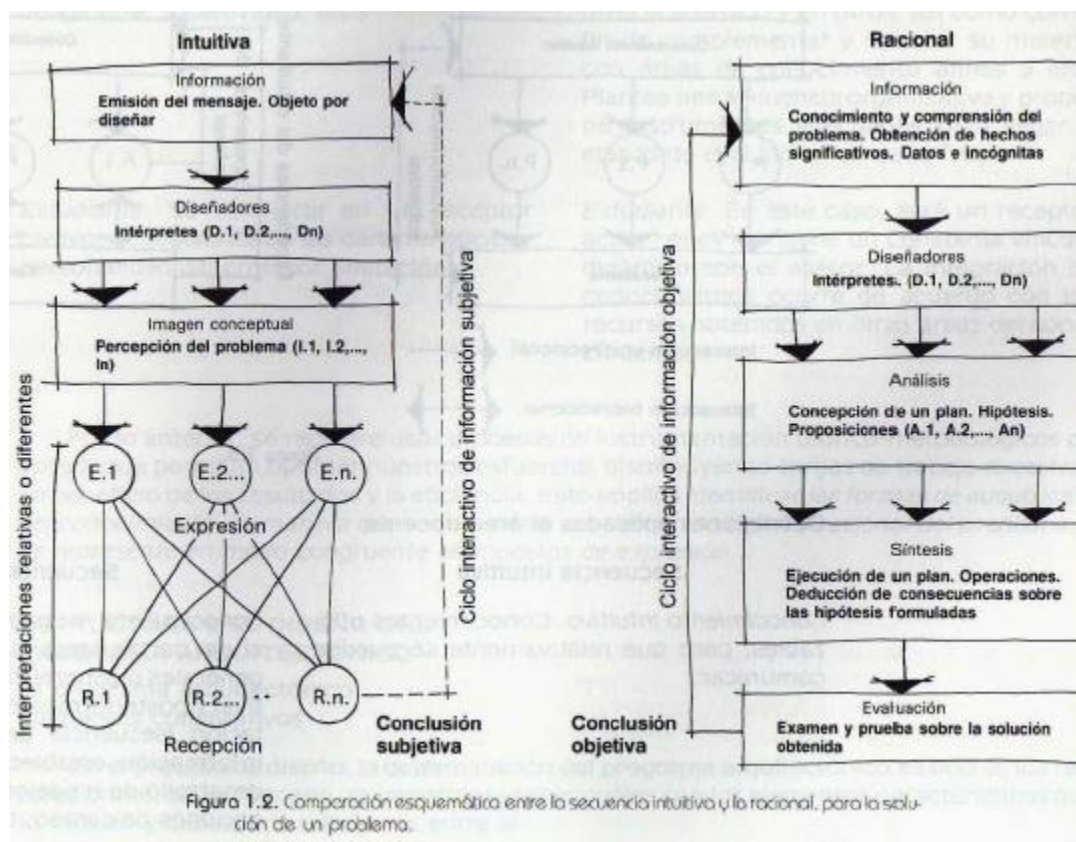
Intuitiva

Información
Emisión del mensaje. Objeto por diseñar

Diseñadores
Intérpretes (D.1, D.2,..., Dn)

Imagen conceptual
Percepción del problema (I.1, I.2,..., In)

Interpretaciones relativas o diferentes

E.1
E.2...
E.n.

Expresión

R.1
R.2,...
R.n.

Recepción

Ciclo interactivo de información subjetiva

Conclusión subjetiva

Racional

Información
Conocimiento y comprensión del problema. Obtención de hechos significativos. Datos e incógnitas

Diseñadores
Intérpretes. (D.1, D.2,..., Dn)

Análisis
Concepción de un plan. Hipótesis. Proposiciones (A.1, A.2,..., An)

Síntesis
Ejecución de un plan. Operaciones. Deducción de consecuencias sobre las hipótesis formuladas

Evaluación
Examen y prueba sobre la solución obtenida

Ciclo interactivo de información objetiva

Conclusión objetiva

Figura 1.2. Comparación esquemática entre la secuencia intuitiva y la racional, para la solución de un problema.